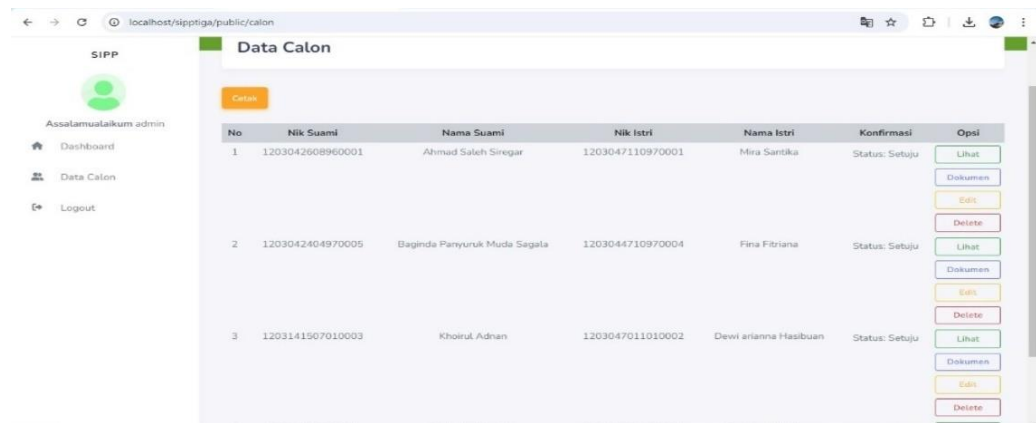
localhost/sipptiga/public/calon

SIPP

Assalamualaikum admin

Dashboard

Data Calon

Logout

Data Calon

Cetak

| No | Nik Suami | Nama Suami | Nik Istri | Nama Istri | Konfirmasi | Opsi |
|---|---|---|---|---|---|---|
| 1 | 1203042608960001 | Ahmad Saleh Siregar | 1203047110970001 | Mira Santika | Status: Setuju | Lihat Dokumen Edit Delete |
| 2 | 1203042404970005 | Baginda Panyuruk Muda Sagala | 1203044710970004 | Fina Fitriana | Status: Setuju | Lihat Dokumen Edit Delete |
| 3 | 1203141507010003 | Khoirul Adnan | 1203047011010002 | Dewi arianna Hasibuan | Status: Setuju | Lihat Dokumen Edit Delete |